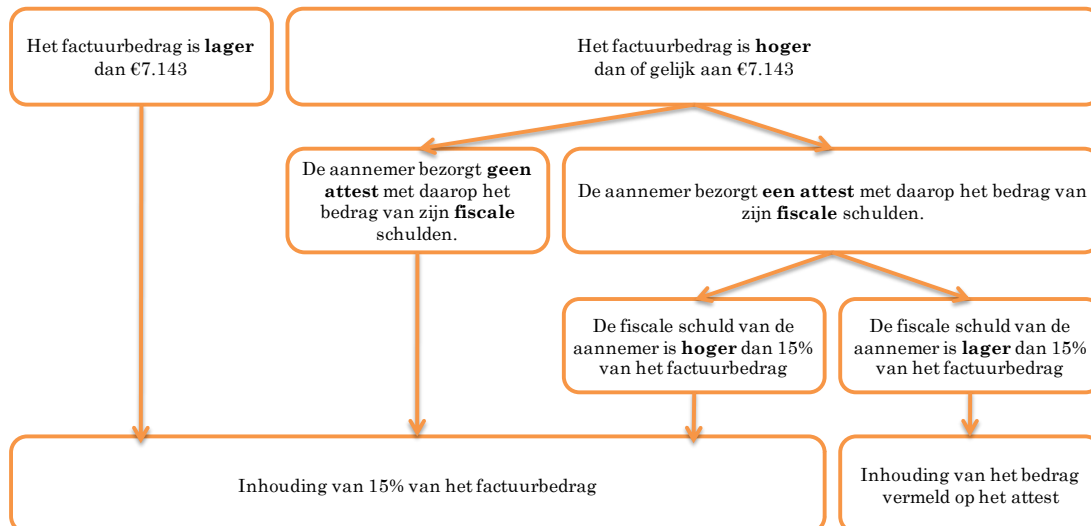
Het factuurbedrag is **lager** dan €7.143

Het factuurbedrag is **hoger** dan of gelijk aan €7.143

De aannemer bezorgt **geen attest** met daarop het bedrag van zijn **fiscale** schulden.

De aannemer bezorgt **een attest** met daarop het bedrag van zijn **fiscale** schulden.

De fiscale schuld van de aannemer is **hoger** dan 15% van het factuurbedrag

De fiscale schuld van de aannemer is **lager** dan 15% van het factuurbedrag

Inhouding van 15% van het factuurbedrag

Inhouding van het bedrag vermeld op het attest